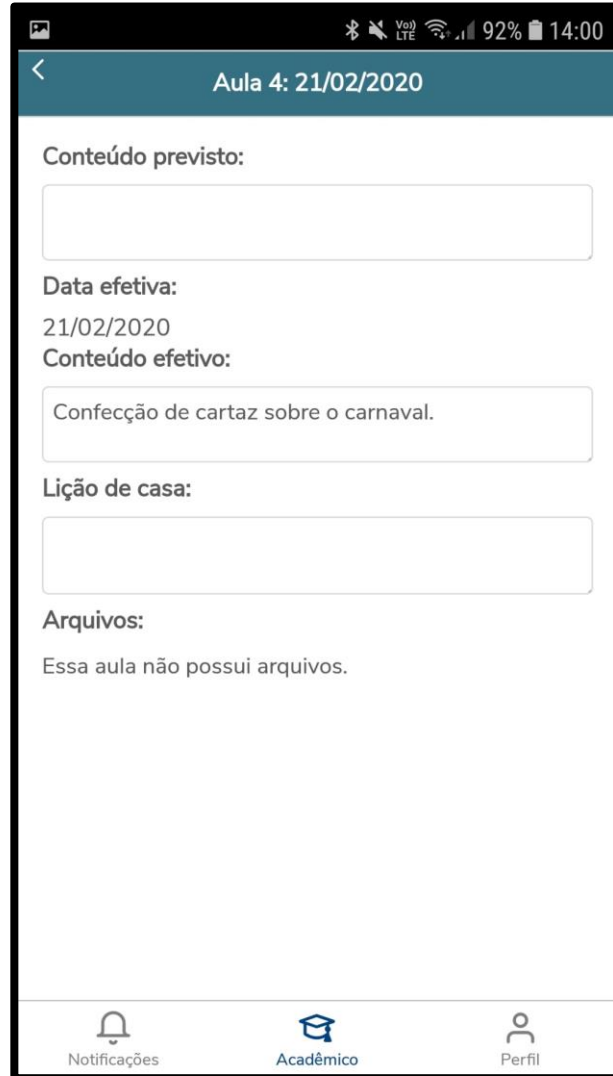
Vo) LTE 92% 14:00

Aula 4: 21/02/2020

Conteúdo previsto:

Data efetiva:

21/02/2020

Conteúdo efetivo:

Confecção de cartaz sobre o carnaval.

Lição de casa:

Arquivos:

Essa aula não possui arquivos.

Notificações

Acadêmico

Perfil